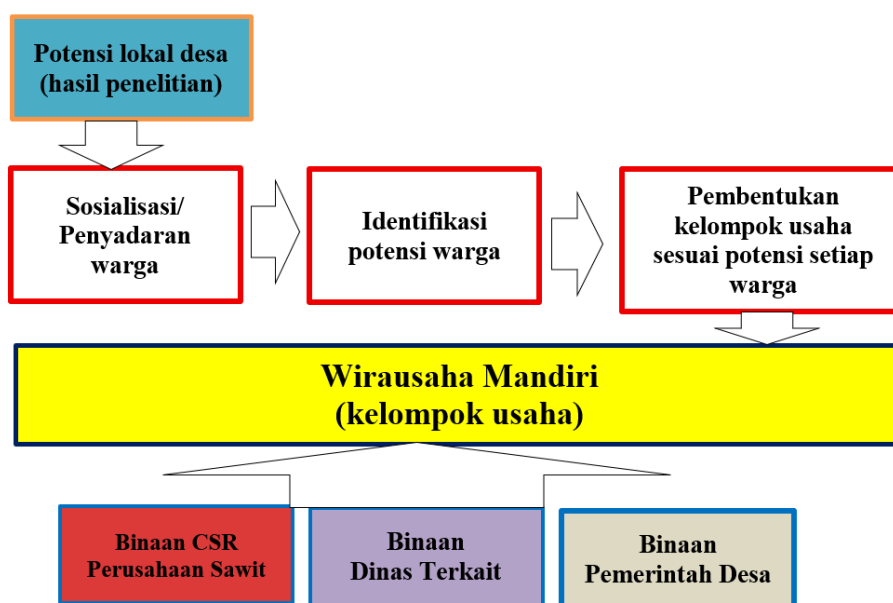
Potensi lokal desa
(hasil penelitian)

Sosialisasi/
Penyadaran
warga

Identifikasi
potensi warga

Pembentukan
kelompok usaha
sesuai potensi setiap
warga

Wirausaha Mandiri
(kelompok usaha)

Binaan CSR
Perusahaan Sawit

Binaan
Dinas Terkait

Binaan
Pemerintah Desa